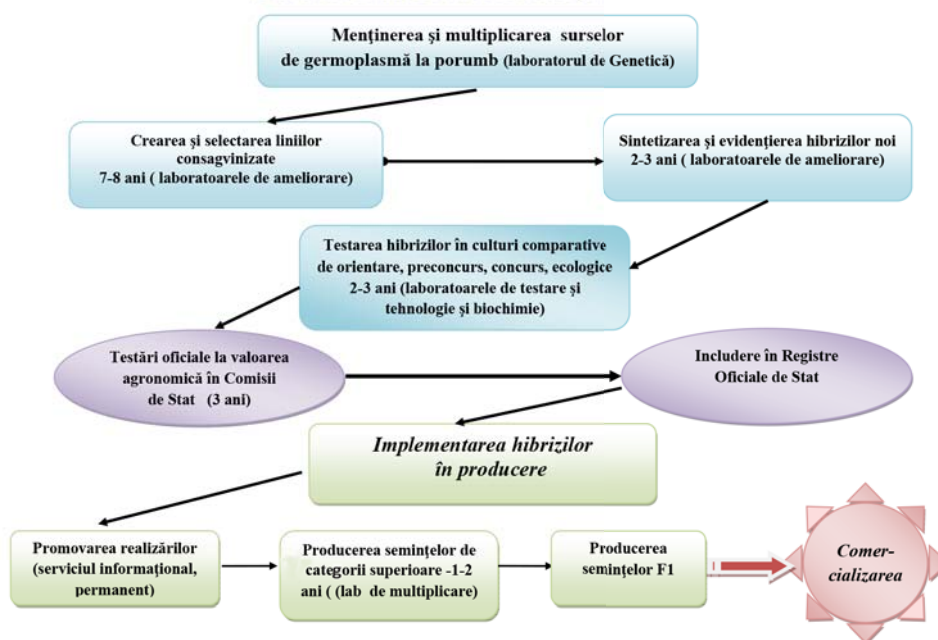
Menţinerea şi multiplicarea surselor de germoplasmă la porumb (laboratorul de Genetică)

Crearea şi selectarea liniilor consagvinizate 7-8 ani ( laboratoarele de ameliorare)

Sintetizarea şi evidenţierea hibrizilor noi 2-3 ani ( laboratoarele de ameliorare)

Testarea hibrizilor în culturi comparative de orientare, preconcurs, concurs, ecologice 2-3 ani (laboratoarele de testare şi tehnologie şi biochimie)

Testări oficiale la valoarea agronomică în Comisii de Stat (3 ani)

Includere în Registre Oficiale de Stat

Implementarea hibrizilor în producere

Promovarea realizărilor (serviciul informaţional, permanent)

Producerea seminţelor de categorii superioare -1-2 ani ( lab de multiplicare)

Producerea seminţelor F1

Comercializarea